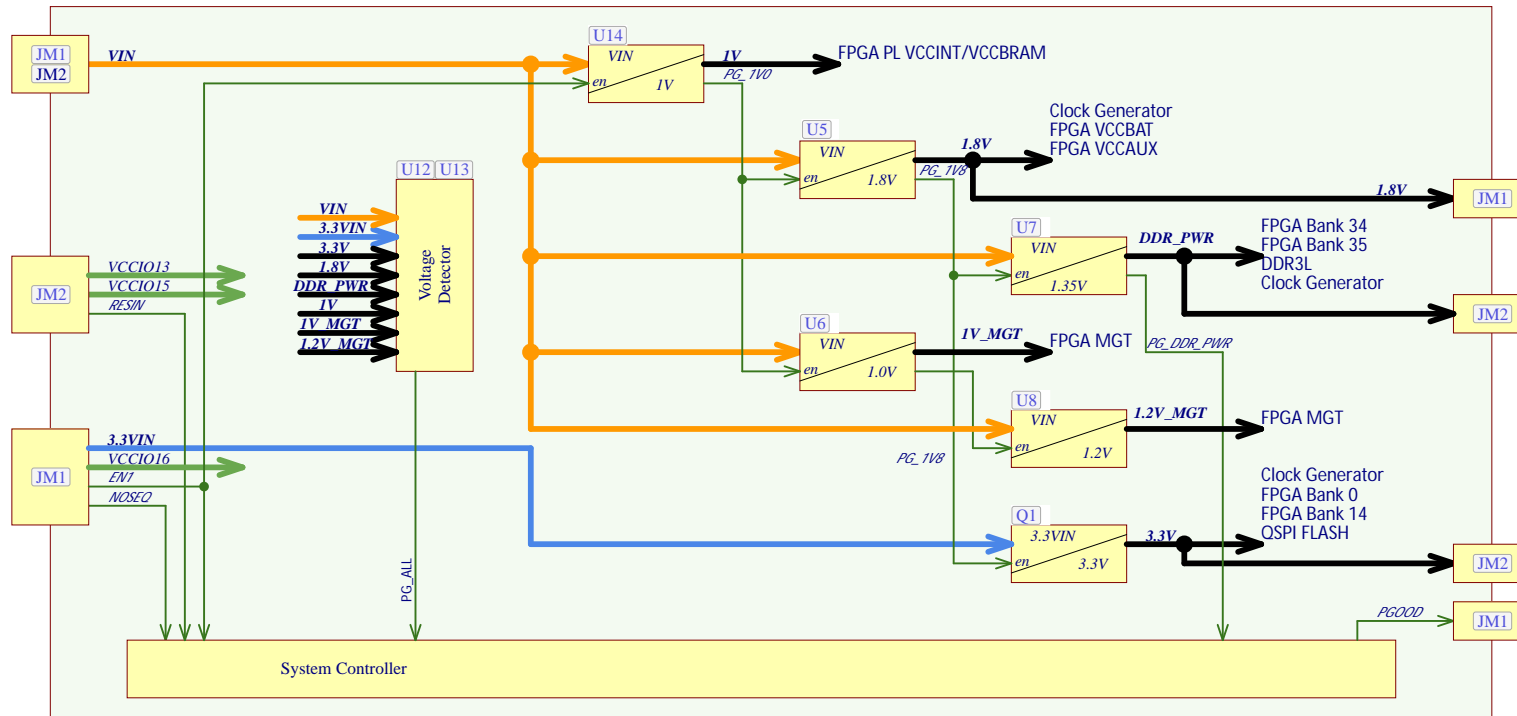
JM1
JM2
VIN
U14
VIN
en
1V
1V
PG_1V0
FPGA PL VCCINT/VCCBRAM
U5
VIN
en
1.8V
1.8V
PG_1V8
Clock Generator
FPGA VCCBAT
FPGA VCCAUX
1.8V
JM1
U12 U13
Voltage Detector
VIN
3.3VIN
3.3V
1.8V
DDR_PWR
1V
1V_MGT
1.2V_MGT
JM2
VCCIO13
VCCIO15
RESIN
U7
VIN
en
1.35V
DDR_PWR
FPGA Bank 34
FPGA Bank 35
DDR3L
Clock Generator
JM2
U6
VIN
en
1.0V
1V_MGT
FPGA MGT
PG_DDR_PWR
U8
VIN
en
1.2V
1.2V_MGT
FPGA MGT
JM1
3.3VIN
VCCIO16
EN1
NOSEQ
PG_1V8
Clock Generator
FPGA Bank 0
FPGA Bank 14
QSPI FLASH
Q1
3.3VIN
en
3.3V
3.3V
JM2
PG_ALL
PGOOD
JM1
System Controller